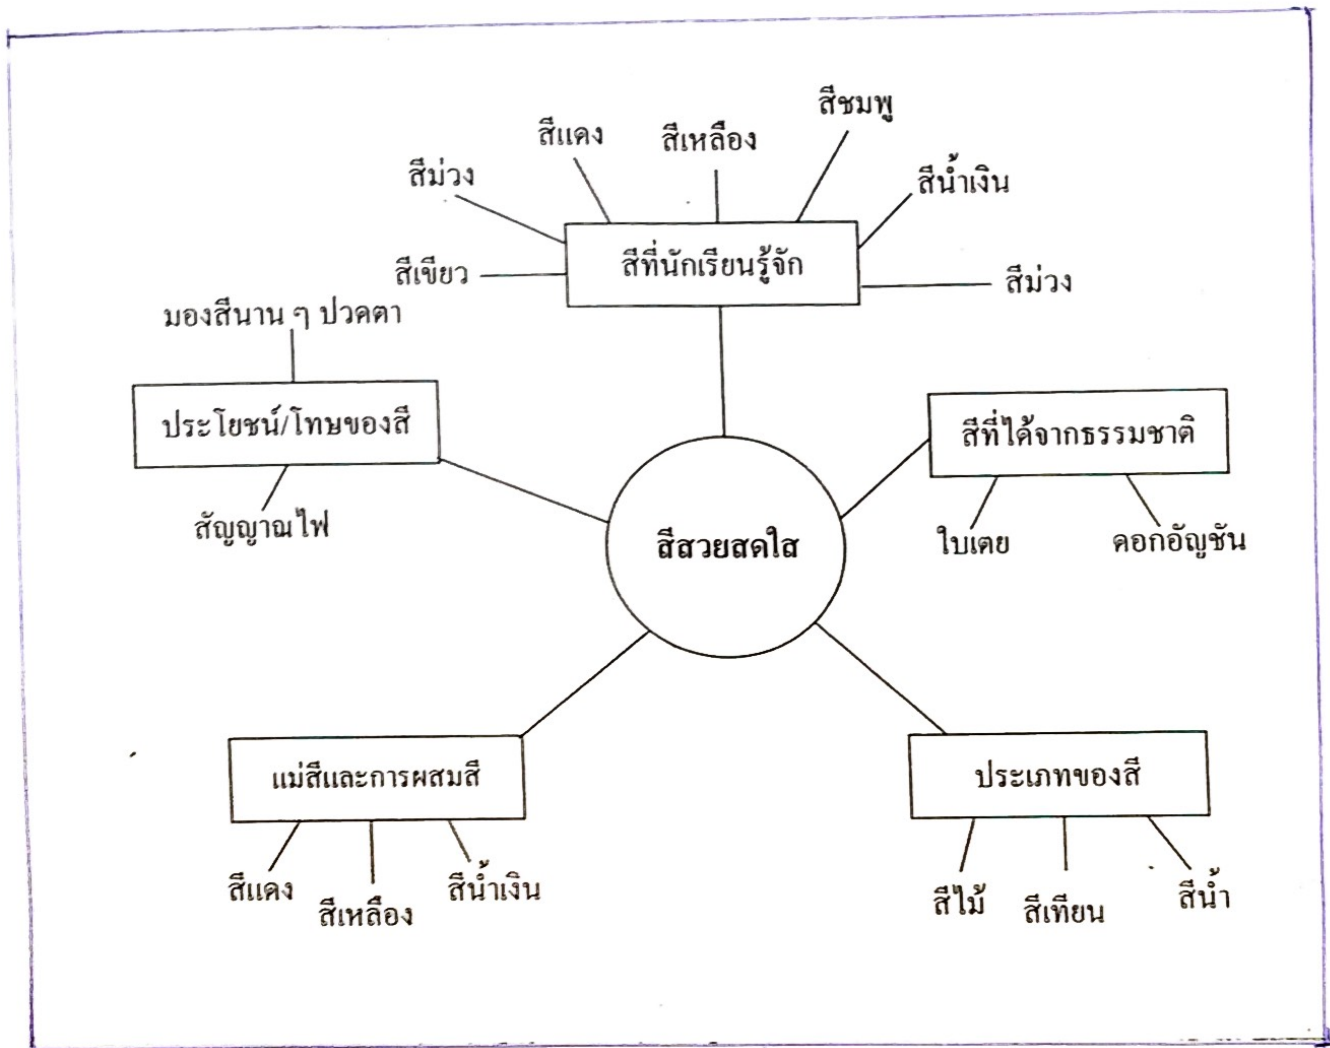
สีม่วง

สีแดง

สีเหลือง

สีชมพู

สีน้ำเงิน

สีเขียว

สีที่นักเรียนรู้จัก

สีม่วง

มองสีนาน ๆ ปวดตา

ประโยชน์/โทษของสี

สัญญาณไฟ

สีที่ได้จากธรรมชาติ

ใบเตย

ดอกอัญชัน

สีสวยสดใส

แม่สีและการผสมสี

สีแดง

สีเหลือง

สีน้ำเงิน

ประเภทของสี

สีไม้

สีเทียน

สีน้ำ